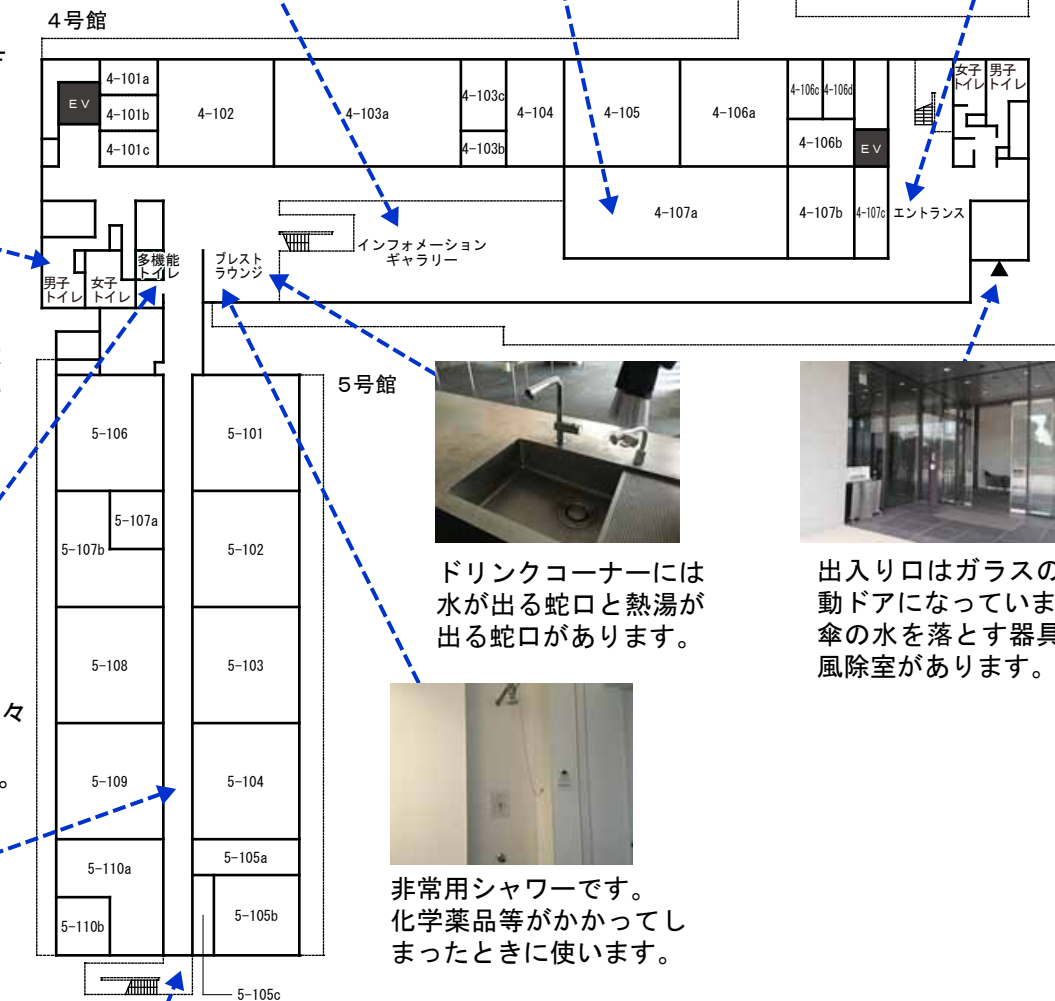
4号館

4-101a
EV
4-101b
4-101c
4-102
4-103a
4-103c
4-103b
4-104
4-105
4-106a
4-106c
4-106d
4-106b
EV
女子トイレ
男子トイレ
4-107a
4-107b
4-107c
エントランス
インフォメーションギャラリー
ブレストラウンジ
男子トイレ
女子トイレ
多機能トイレ

5号館

5-106
5-101
5-107a
5-107b
5-102
5-108
5-103
5-109
5-104
5-105a
5-110a
5-105b
5-110b
5-105c

ドリンクコーナーには水が出る蛇口と熱湯が出る蛇口があります。

出入り口はガラスの動ドアになっていま傘の水を落とす器具風除室があります。

非常用シャワーです。化学薬品等がかかってしまったときに使います。